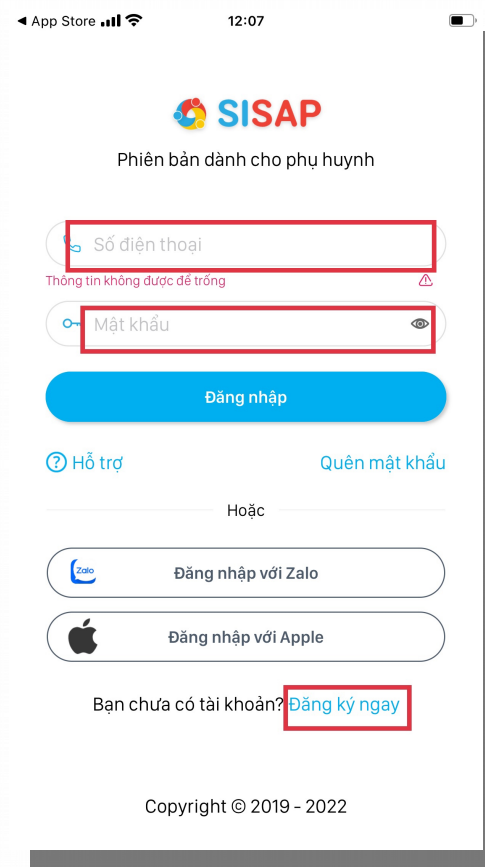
◀ App Store 12:07

SISAP

Phiên bản dành cho phụ huynh

Số điện thoại

Thông tin không được để trống

Mật khẩu

Đăng nhập

Hỗ trợ

Quên mật khẩu

Hoặc

Zalo

Đăng nhập với Zalo

Đăng nhập với Apple

Bạn chưa có tài khoản? Đăng ký ngay

Copyright © 2019 - 2022